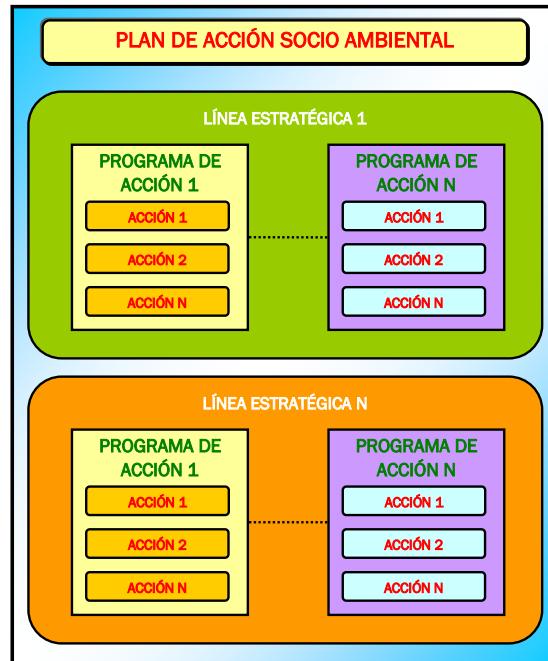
PLAN DE ACCIÓN SOCIO AMBIENTAL

LÍNEA ESTRATÉGICA 1

PROGRAMA DE ACCIÓN 1

ACCIÓN 1

ACCIÓN 2

ACCIÓN N

PROGRAMA DE ACCIÓN N

ACCIÓN 1

ACCIÓN 2

ACCIÓN N

LÍNEA ESTRATÉGICA N

PROGRAMA DE ACCIÓN 1

ACCIÓN 1

ACCIÓN 2

ACCIÓN N

PROGRAMA DE ACCIÓN N

ACCIÓN 1

ACCIÓN 2

ACCIÓN N